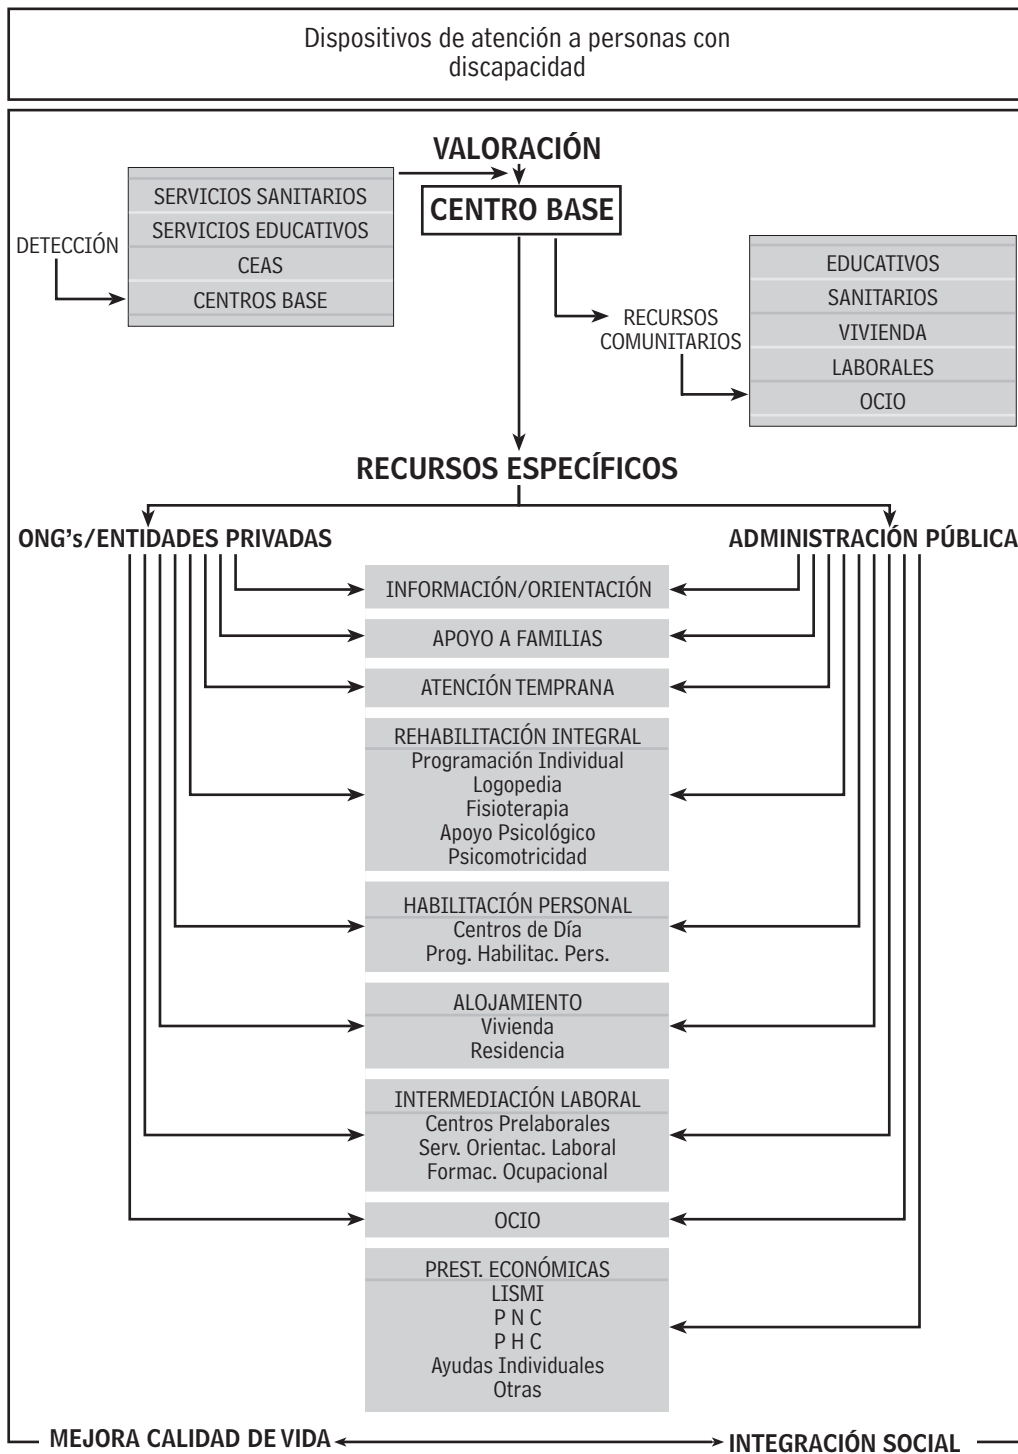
Dispositivos de atención a personas con discapacidad

VALORACIÓN

SERVICIOS SANITARIOS
SERVICIOS EDUCATIVOS
CEAS
CENTROS BASE

DETECCIÓN

CENTRO BASE

RECURSOS COMUNITARIOS

EDUCATIVOS
SANITARIOS
VIVIENDA
LABORALES
OCIO

RECURSOS ESPECÍFICOS

ONG's/ENTIDADES PRIVADAS

ADMINISTRACIÓN PÚBLICA

INFORMACIÓN/ORIENTACIÓN

APOYO A FAMILIAS

ATENCIÓN TEMPRANA

REHABILITACIÓN INTEGRAL
Programación Individual
Logopedia
Fisioterapia
Apoyo Psicológico
Psicomotricidad

HABILITACIÓN PERSONAL
Centros de Día
Prog. Habilitac. Pers.

ALOJAMIENTO
Vivienda
Residencia

INTERMEDIACIÓN LABORAL
Centros Prelaborales
Serv. Orientac. Laboral
Formac. Ocupacional

OCIO

PREST. ECONÓMICAS
LISMI
P N C
P H C
Ayudas Individuales
Otras

MEJORA CALIDAD DE VIDA

INTEGRACIÓN SOCIAL